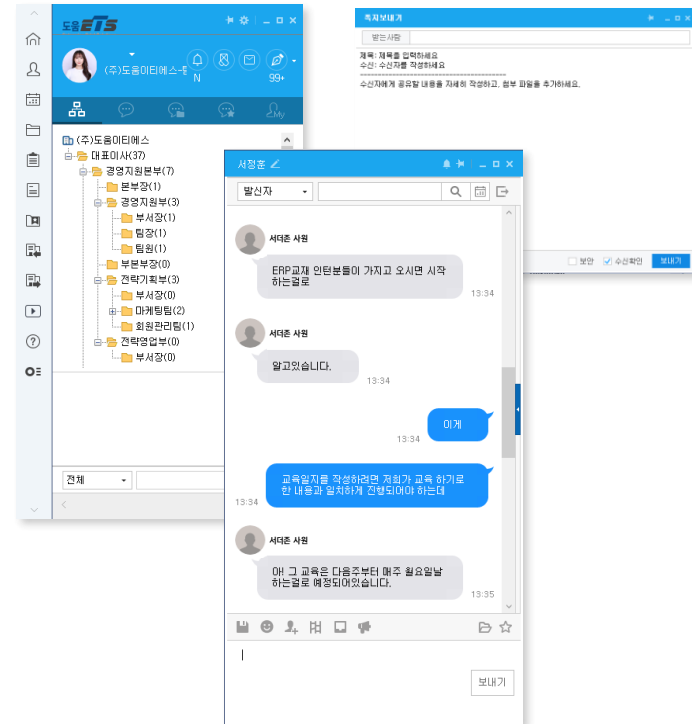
도움ETS

(주)도움이티에스-팀

N

99+

My

(주)도움이티에스
대표이사(37)
경영지원본부(7)
본부장(1)
경영지원부(3)
부서장(1)
팀장(1)
팀원(1)
부본부장(0)
전략기획부(3)
부서장(0)
마케팅팀(2)
회원관리팀(1)
전략영업부(0)
부서장(0)

전체

쪽지보내기
받는사람
제목: 제목을 입력하세요
수신: 수신자를 작성하세요
===============================
수신자에게 공유할 내용을 자세히 작성하고, 첨부 파일을 추가하세요.

보안
수신확인
보내기

서정훈

발신자

서대준 사원
ERP교재 인턴분들이 가지고 오시면 시작하는걸로
13:34

서대준 사원
알고있습니다.
13:34

이게
13:34

교육일지를 작성하려면 저희가 교육 하기로 한 내용과 일치하게 진행되어야 하는데
13:34

서대준 사원
아! 그 교육은 다음주부터 매주 월요일날 하는걸로 예정되어있습니다.
13:35

보내기